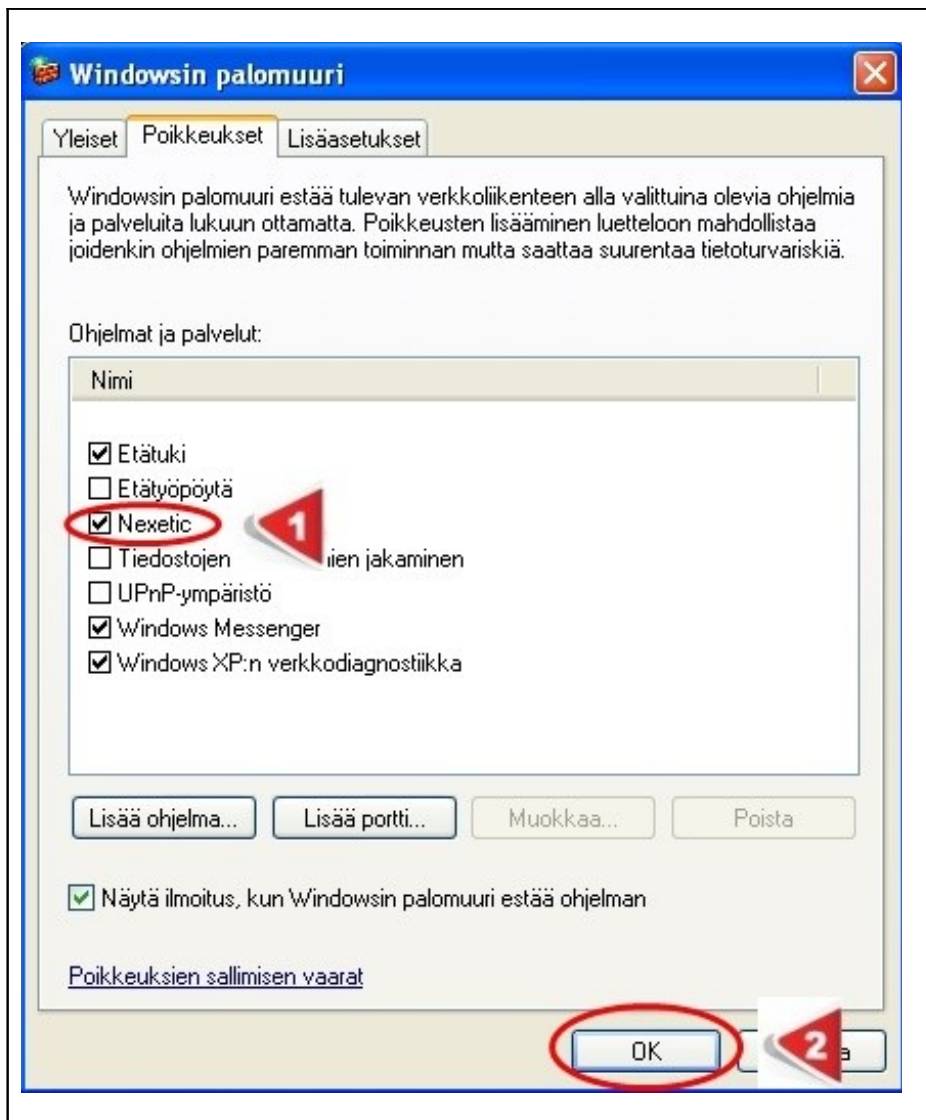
Windowsin palomuuri

Yleiset | Poikkeukset | Lisäasetukset

Windowsin palomuuri estää tulevan verkkoliikenteen alla valittuina olevia ohjelmia ja palveluita lukuun ottamatta. Poikkeusten lisääminen luetteloon mahdollistaa joidenkin ohjelmien paremman toiminnan mutta saattaa suurentaa tietoturvariskiä.

Ohjelmat ja palvelut:

Nimi

☑ Etätuki
☐ Etätyöpöytä
☑ Nexetic
☐ Tiedostojen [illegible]ien jakaminen
☐ UPnP-ympäristö
☑ Windows Messenger
☑ Windows XP:n verkkodiagnostiikka

1

Lisää ohjelma... | Lisää portti... | Muokkaa... | Poista

☑ Näytä ilmoitus, kun Windowsin palomuuri estää ohjelman

Poikkeuksien sallimisen vaarat

OK | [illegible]a

2